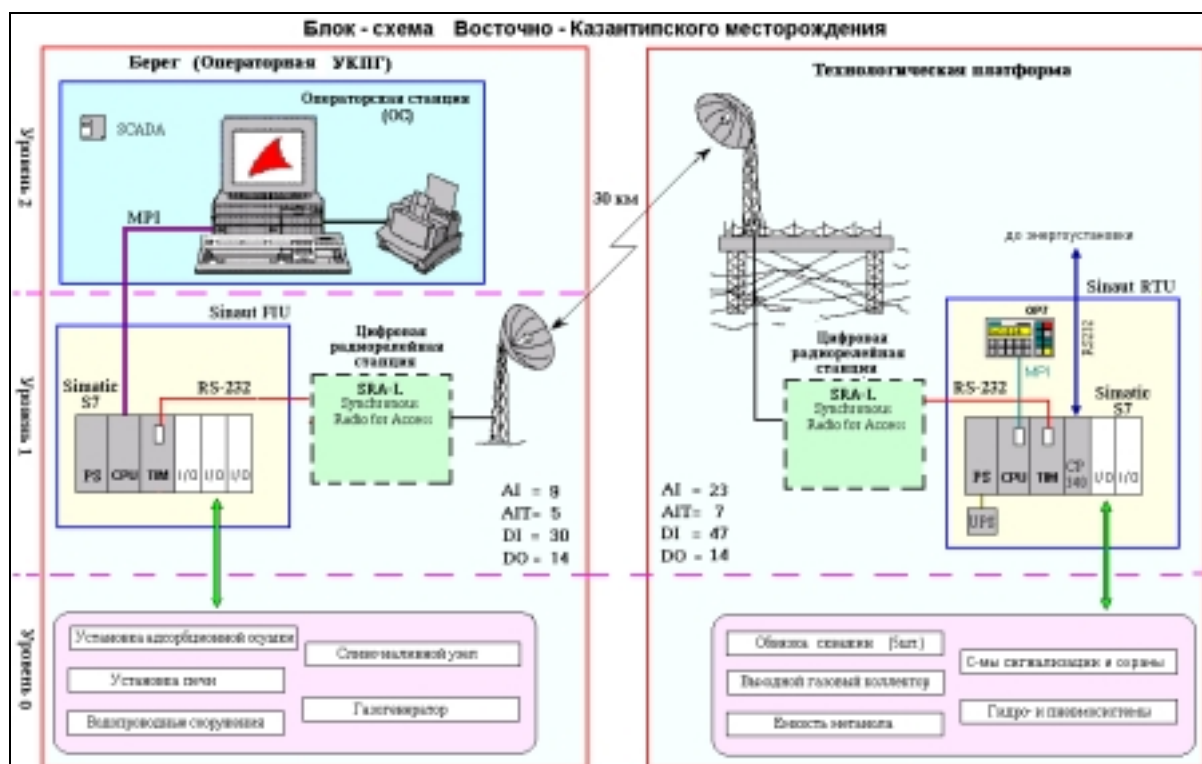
Блок - схема Восточно - Казантипского месторождения

Берег (Операторная УКПГ)

Уровень 2

SCADA

Операторская станция (ОС)

MPI

Уровень 1

Sinaut FIU

Simatic S7

RS-232

PS CPU TIM I/O I/O I/O

Цифровая радиорелейная станция

SRA-L Synchronous Radio for Access

AI = 9
AIT= 5
DI = 30
DO = 14

Уровень 0

Установка адсорбционной осушки

Стояночно-наливной узел

Установка печи

Газогенератор

Водопроводные сооружения

30 км

Технологическая платформа

до энергоустановки

Sinaut RTU

OP7

MPI

RS232

RS-232

Simatic S7

Цифровая радиорелейная станция

SRA-L Synchronous Radio for Access

PS CPU TIM CP 340 I/O I/O

UPS

AI = 23
AIT= 7
DI = 47
DO = 14

Обвязка скважин (5шт.)

Выходной газовый коллектор

Емкость метанола

С-мы сигнализации и сирены

Гидро- и пневмосистемы